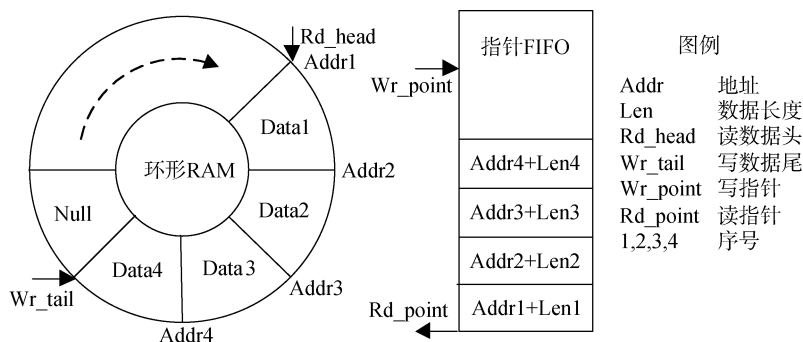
Rd_head
Addr1
Data1
环形RAM
Addr2
Null
Data2
Data4
Data 3
Wr_tail
Addr3
Addr4

指针FIFO
Wr_point
Addr4+Len4
Addr3+Len3
Addr2+Len2
Rd_point
Addr1+Len1

图例

| | |
|---|---|
| Addr | 地址 |
| Len | 数据长度 |
| Rd_head | 读数据头 |
| Wr_tail | 写数据尾 |
| Wr_point | 写指针 |
| Rd_point | 读指针 |
| 1,2,3,4 | 序号 |